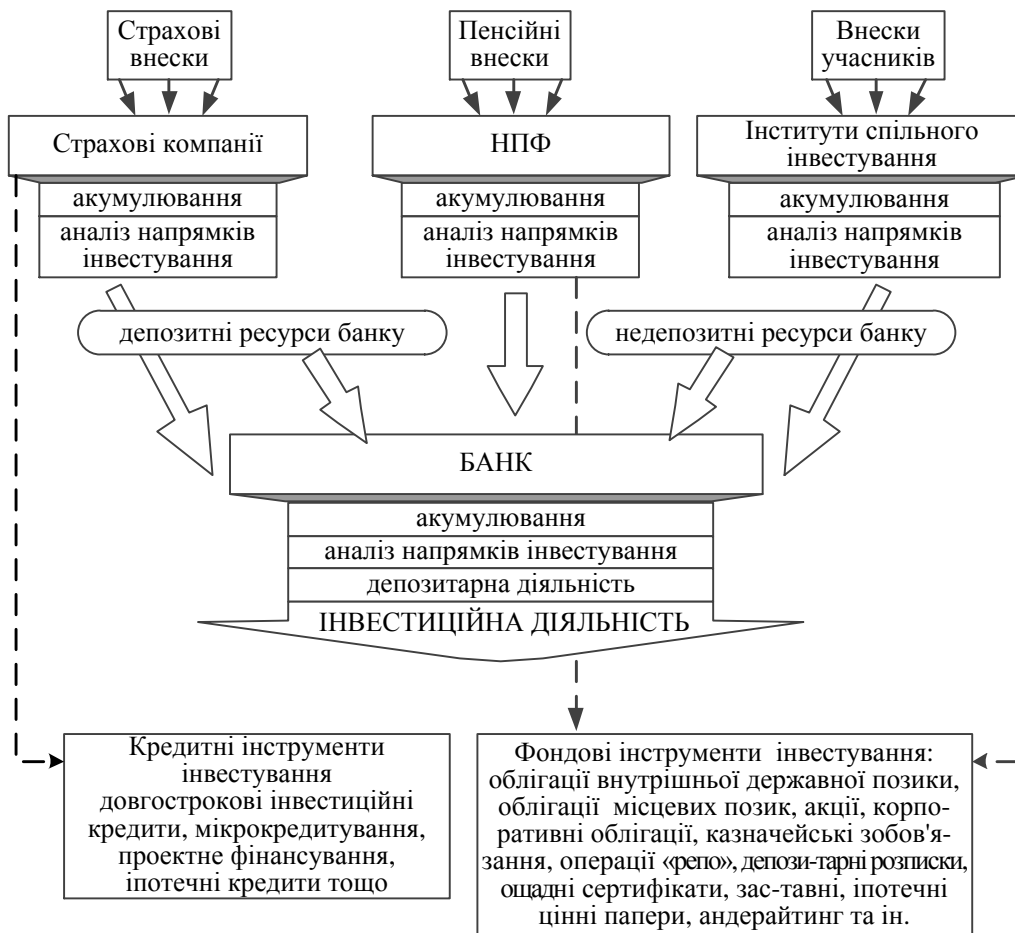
Страхові внески

Пенсійні внески

Внески учасників

Страхові компанії

НПФ

Інститути спільного інвестування

акумулювання

аналіз напрямків інвестування

акумулювання

аналіз напрямків інвестування

акумулювання

аналіз напрямків інвестування

депозитні ресурси банку

недепозитні ресурси банку

БАНК

акумулювання

аналіз напрямків інвестування

депозитарна діяльність

ІНВЕСТИЦІЙНА ДІЯЛЬНІСТЬ

Кредитні інструменти інвестування довгострокові інвестиційні кредити, мікрокредитування, проектне фінансування, іпотечні кредити тощо

Фондові інструменти інвестування: облігації внутрішньої державної позики, облігації місцевих позик, акції, корпоративні облігації, казначейські зобов'язання, операції «репо», депози-тарні розписки, ощадні сертифікати, зас-тавні, іпотечні цінні папери, андерайтинг та ін.